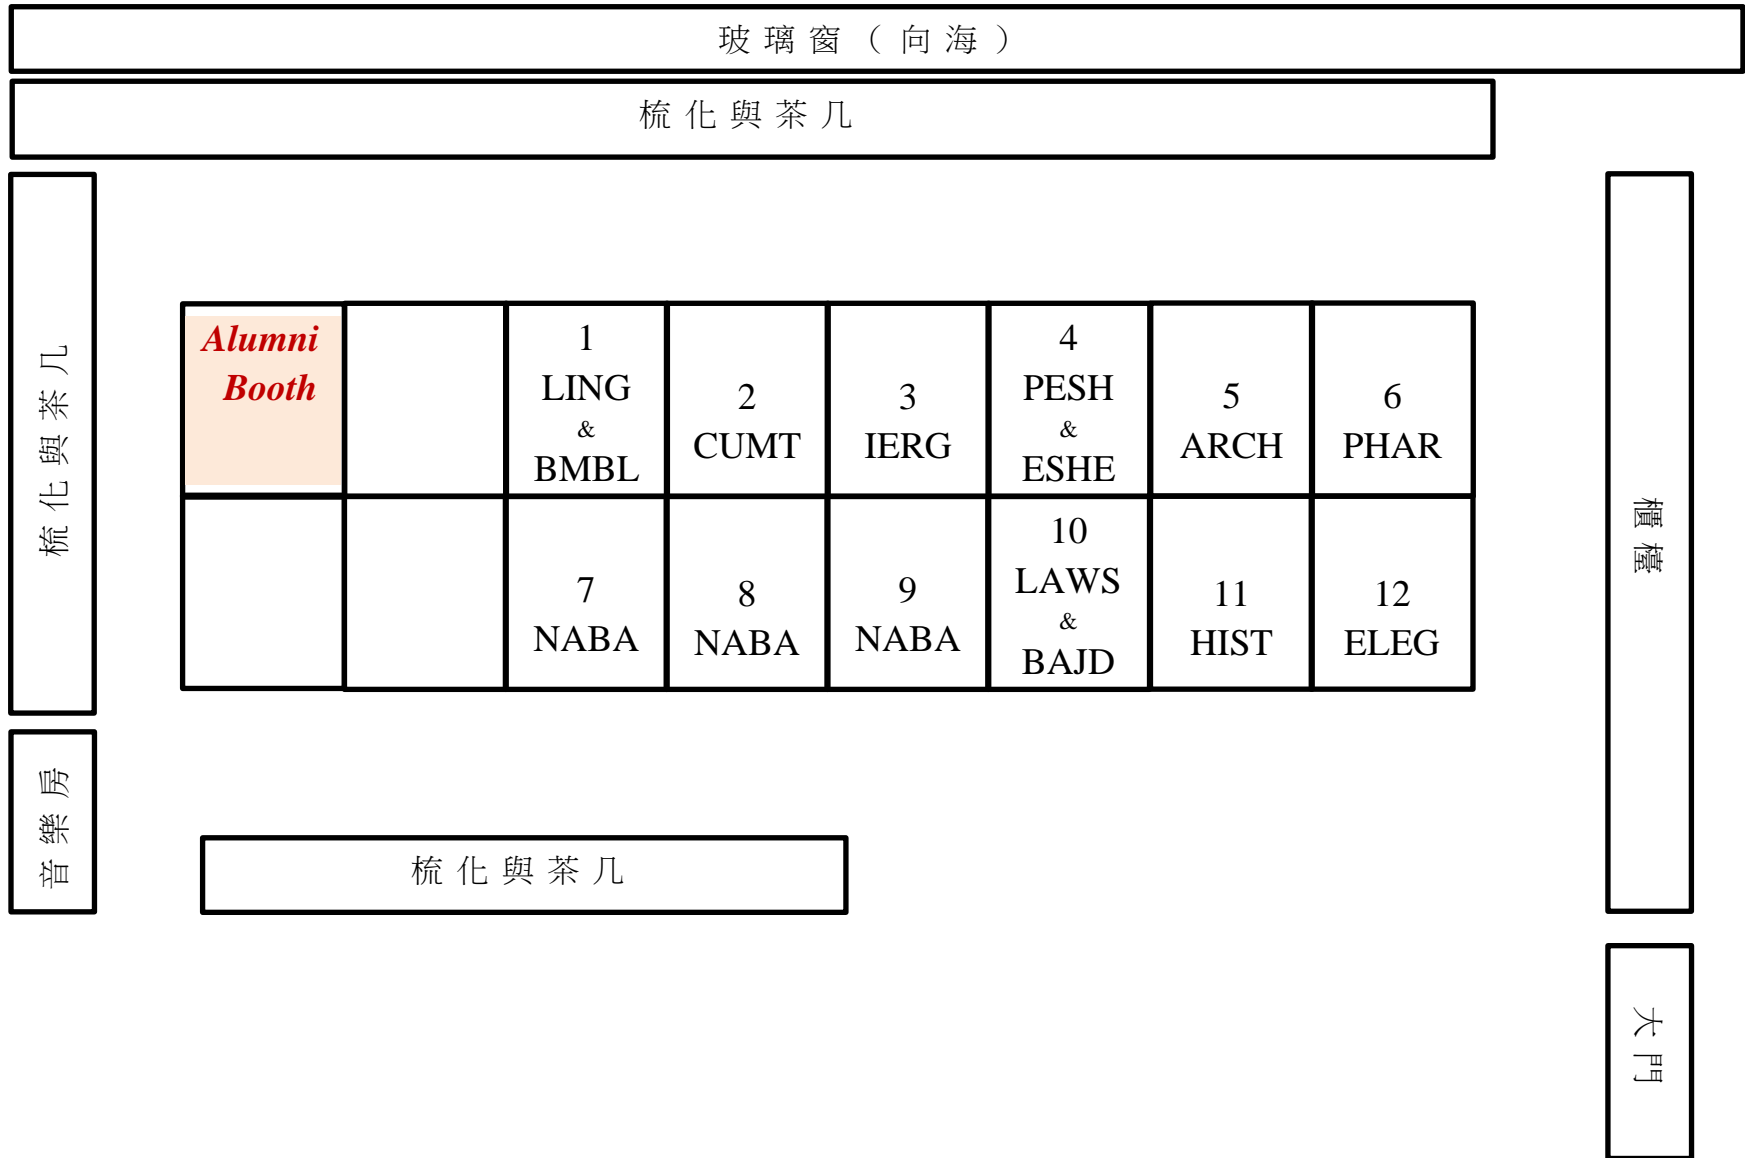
玻璃窗（向海）

梳化與茶几

梳化與茶几

| Alumni Booth | | 1 LING & BMBL | 2 CUMT | 3 IERG | 4 PESH & ESHE | 5 ARCH | 6 PHAR |
|---|---|---|---|---|---|---|---|
| | | 7 NABA | 8 NABA | 9 NABA | 10 LAWS & BAJD | 11 HIST | 12 ELEG |

櫃檯

音樂房

梳化與茶几

大門